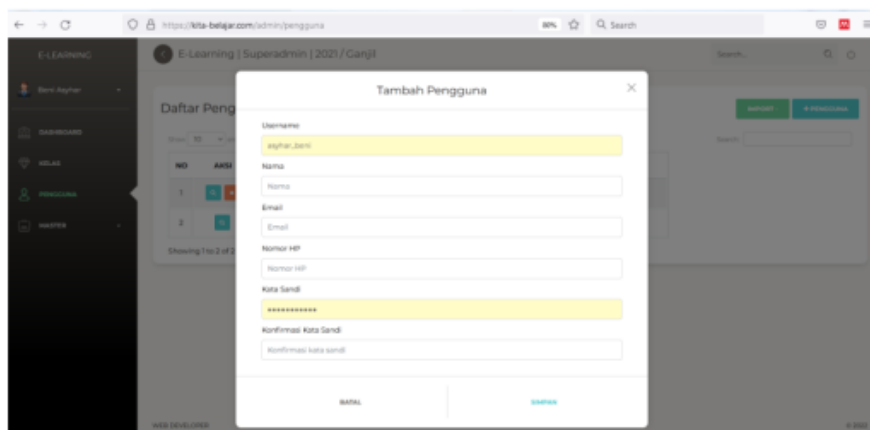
https://kita-belajar.com/admin/pengguna 80% Search

E-LEARNING

Beni Asyhar

DASHBOARD

KELAS

PENGGUNA

MASTER

E-Learning | Superadmin | 2021 / Ganjil

Search...

Daftar Peng

IMPORT + PENGGUNA

Show 10

Search:

| NO | AKSI |
|---|---|
| 1 | |
| 2 | |

Showing 1 to 2 of 2

Tambah Pengguna

Username

asyhar_beni

Nama

Nama

Email

Email

Nomor HP

Nomor HP

Kata Sandi

••••••••••••

Konfirmasi Kata Sandi

Konfirmasi kata sandi

BATAL

SIMPAN

WEB DEVELOPER